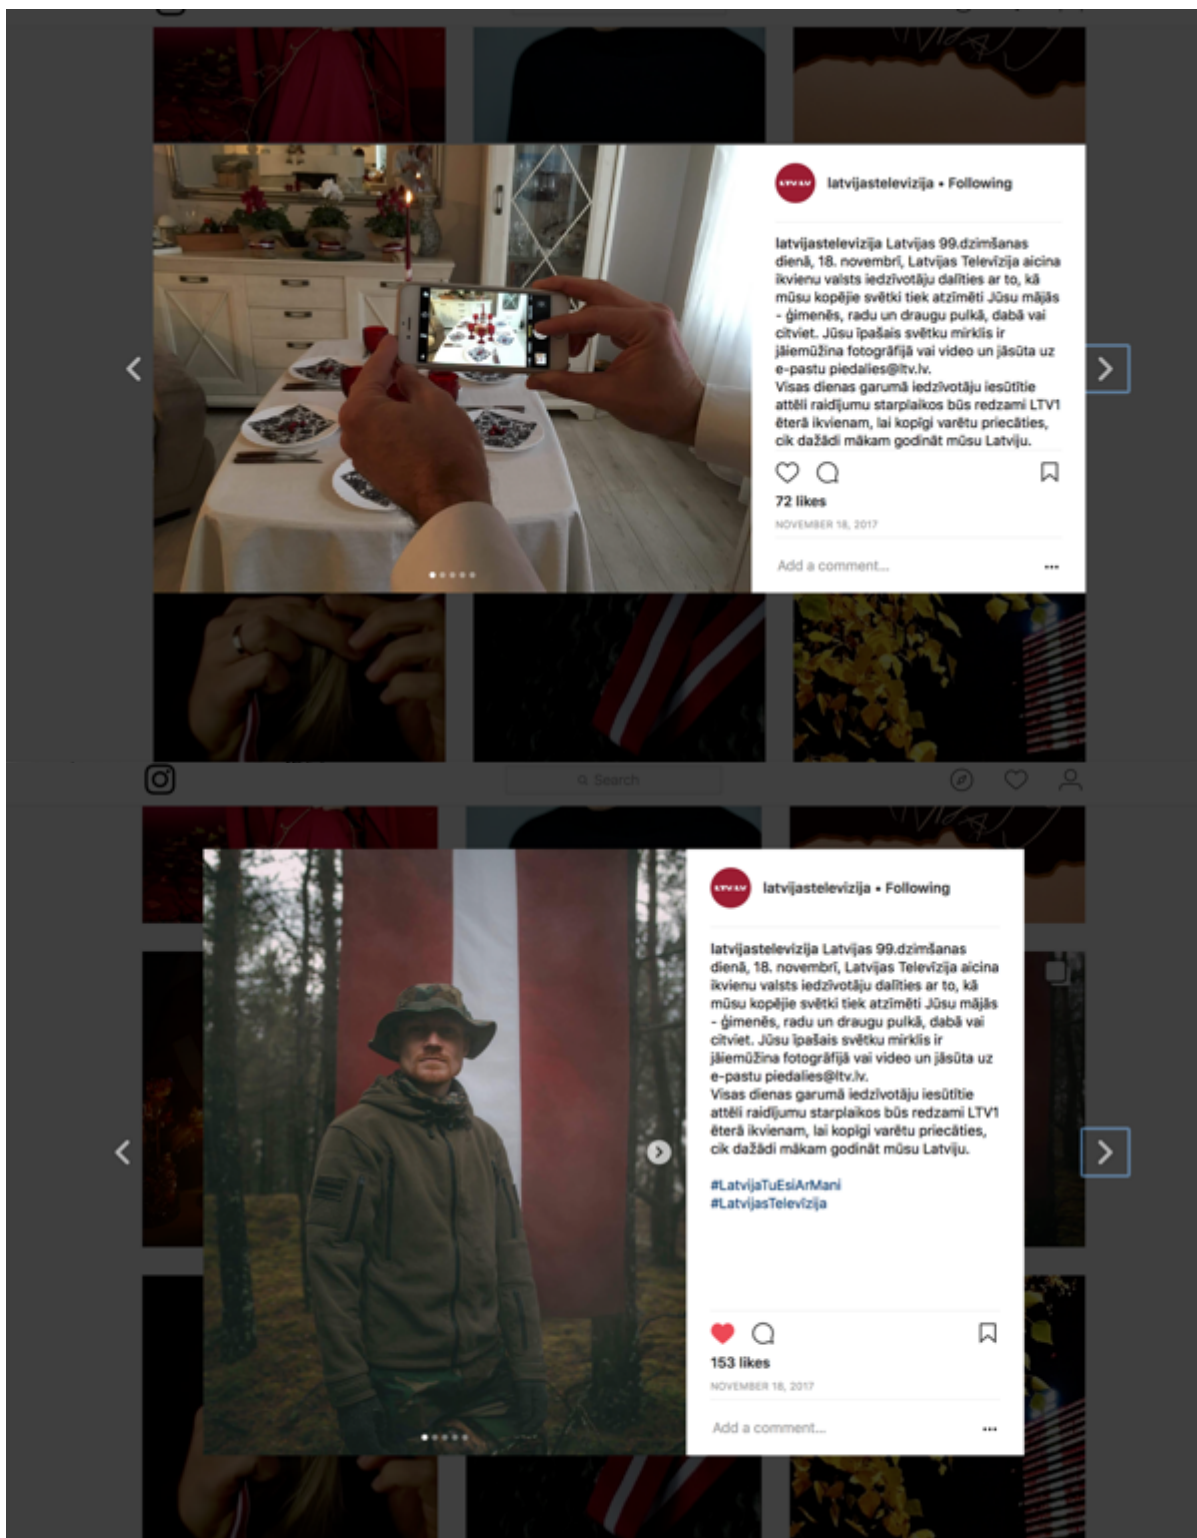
latvijastelevizija • Following

latvijastelevizija Latvijas 99.dzimšanas dienā, 18. novembrī, Latvijas Televīzija aicina ikvienu valsts iedzīvotāju dalīties ar to, kā mūsu kopējie svētki tiek atzīmēti Jūsu mājās - ģimenēs, radu un draugu pulkā, dabā vai citviet. Jūsu īpašais svētku mirklis ir jāiemūžina fotogrāfijā vai video un jāsūta uz e-pastu piedalies@ltv.lv.
Visas dienas garumā iedzīvotāju iesūtītie attēli raidījumu starplaikos būs redzami LTV1 ēterā ikvienam, lai kopīgi varētu priecāties, cik dažādi mākam godināt mūsu Latviju.

72 likes
NOVEMBER 18, 2017
Add a comment...

Search

latvijastelevizija • Following

latvijastelevizija Latvijas 99.dzimšanas dienā, 18. novembrī, Latvijas Televīzija aicina ikvienu valsts iedzīvotāju dalīties ar to, kā mūsu kopējie svētki tiek atzīmēti Jūsu mājās - ģimenēs, radu un draugu pulkā, dabā vai citviet. Jūsu īpašais svētku mirklis ir jāiemūžina fotogrāfijā vai video un jāsūta uz e-pastu piedalies@ltv.lv.
Visas dienas garumā iedzīvotāju iesūtītie attēli raidījumu starplaikos būs redzami LTV1 ēterā ikvienam, lai kopīgi varētu priecāties, cik dažādi mākam godināt mūsu Latviju.

#LatvijaTuEsiArMani
#LatvijasTelevīzija

153 likes
NOVEMBER 18, 2017
Add a comment...